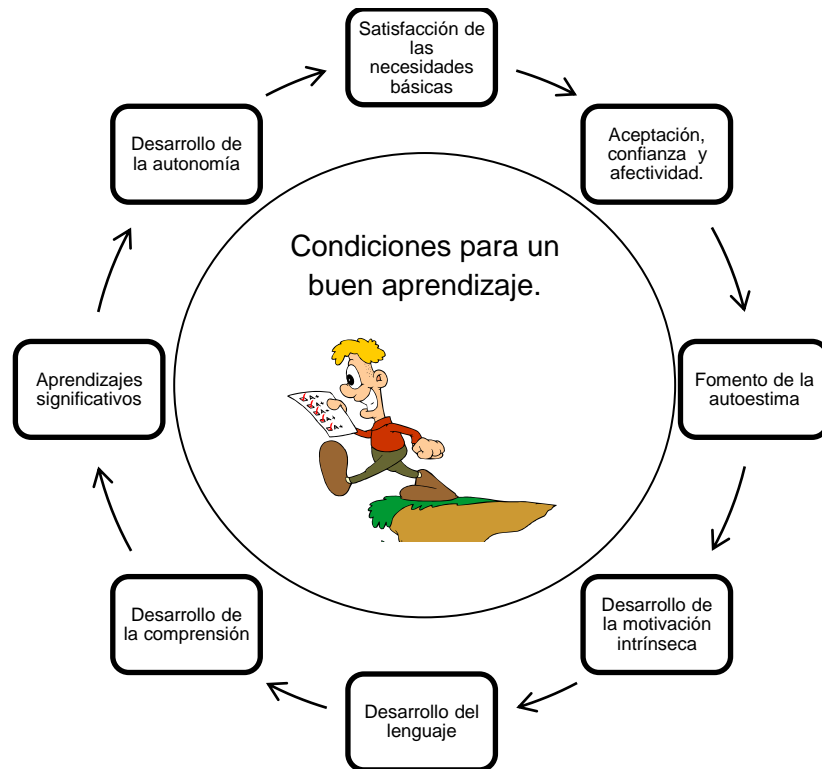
Condiciones para un buen aprendizaje.

Satisfacción de las necesidades básicas

Aceptación, confianza y afectividad.

Fomento de la autoestima

Desarrollo de la motivación intrínseca

Desarrollo del lenguaje

Desarrollo de la comprensión

Aprendizajes significativos

Desarrollo de la autonomía